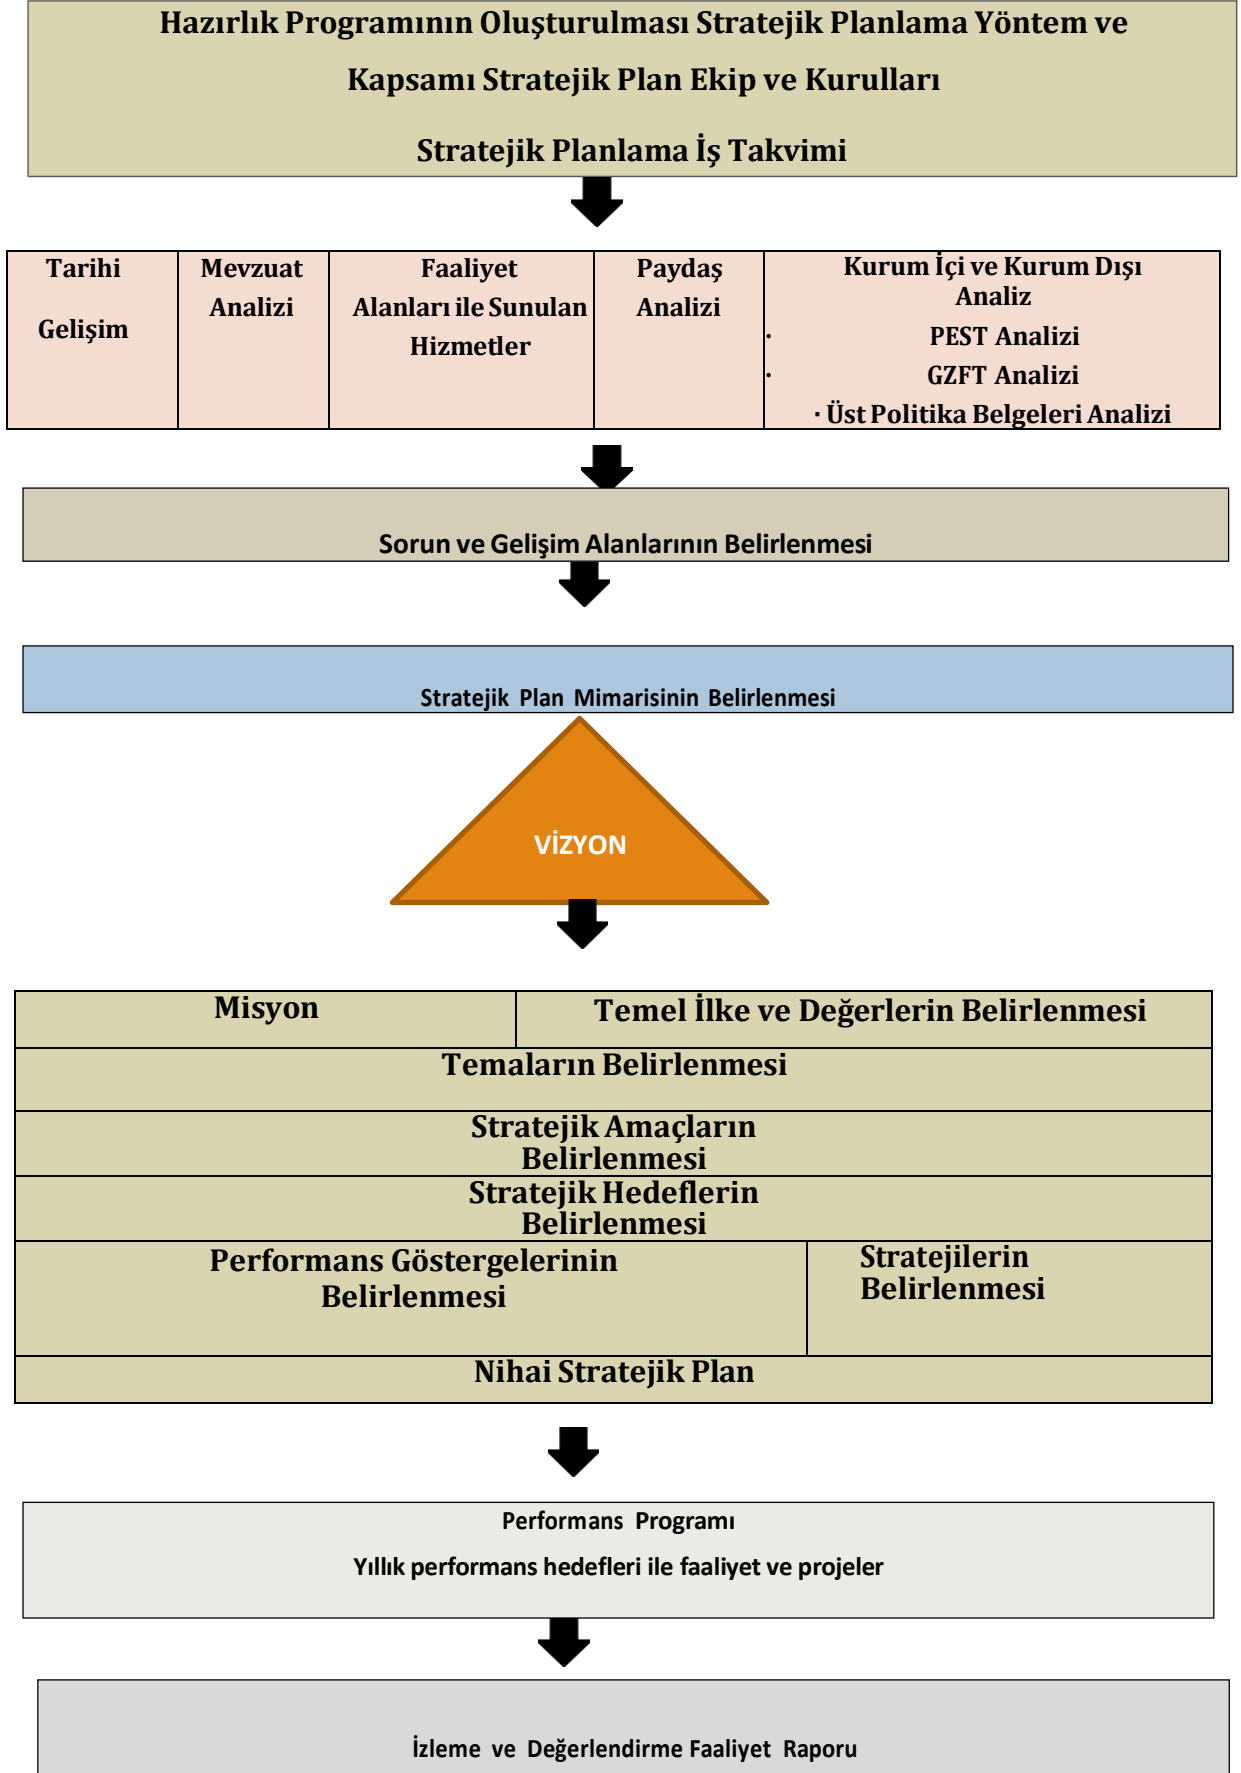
Hazırlık Programının Oluşturulması Stratejik Planlama Yöntem ve Kapsamı Stratejik Plan Ekip ve Kurulları

Stratejik Planlama İş Takvimi

| Tarihi Gelişim | Mevzuat Analizi | Faaliyet Alanları ile Sunulan Hizmetler | Paydaş Analizi | Kurum İçi ve Kurum Dışı Analiz · PEST Analizi · GZFT Analizi · Üst Politika Belgeleri Analizi |
|---|---|---|---|---|

Sorun ve Gelişim Alanlarının Belirlenmesi

Stratejik Plan Mimarisinin Belirlenmesi

VİZYON

| Misyon | Temel İlke ve Değerlerin Belirlenmesi |
|---|---|
| Temaların Belirlenmesi | |
| Stratejik Amaçların Belirlenmesi | |
| Stratejik Hedeflerin Belirlenmesi | |
| Performans Göstergelerinin Belirlenmesi | Stratejilerin Belirlenmesi |
| Nihai Stratejik Plan | |

Performans Programı

Yıllık performans hedefleri ile faaliyet ve projeler

İzleme ve Değerlendirme Faaliyet Raporu